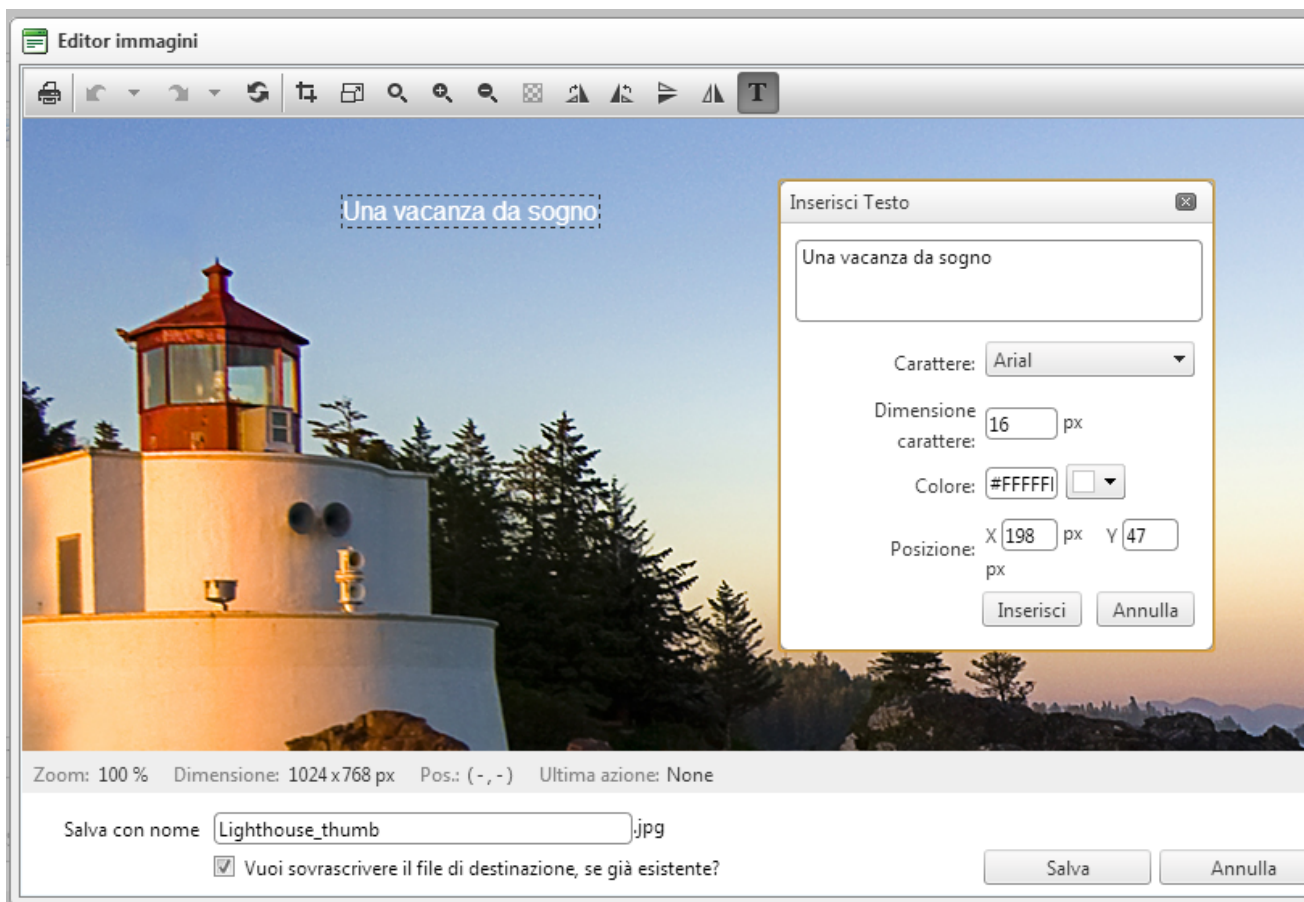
Editor immagini

Una vacanza da sogno

Inserisci Testo

Una vacanza da sogno

Carattere: Arial

Dimensione carattere: 16 px

Colore: #FFFFFI

Posizione: X 198 px Y 47 px

Inserisci Annulla

Zoom: 100 % Dimensione: 1024 x 768 px Pos.: ( - , - ) Ultima azione: None

Salva con nome Lighthouse_thumb .jpg

Vuoi sovrascrivere il file di destinazione, se già esistente?

Salva Annulla